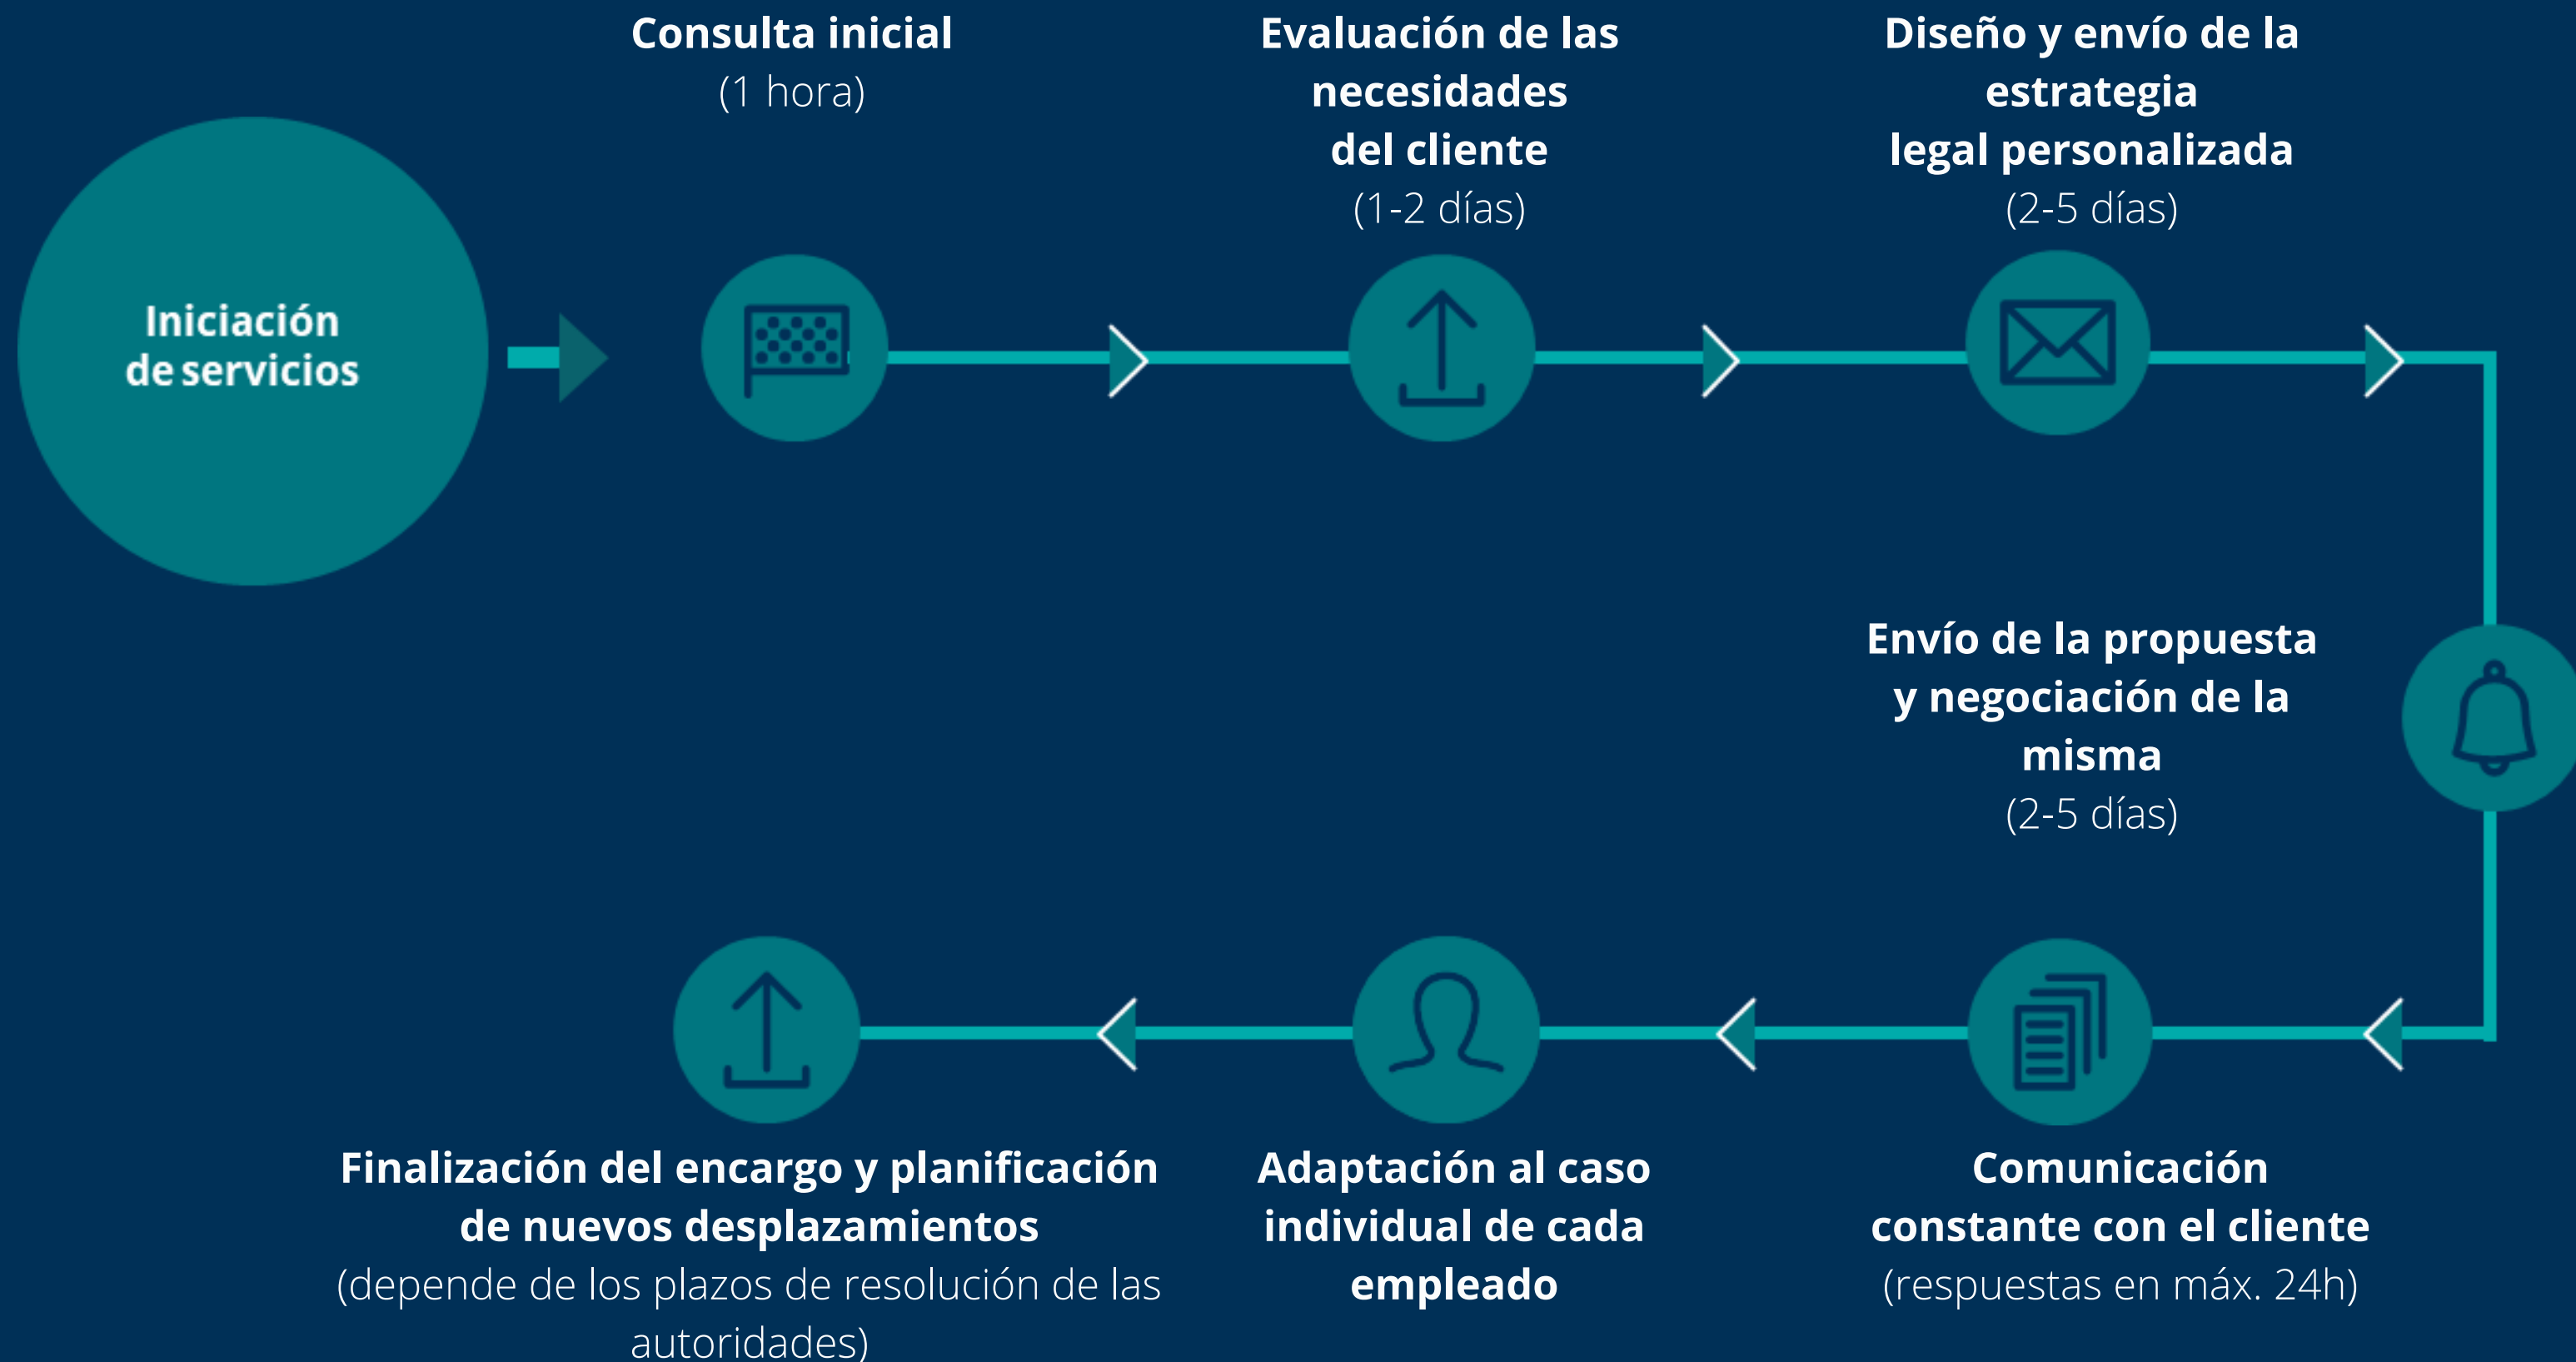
Iniciación de servicios

Consulta inicial
(1 hora)

Evaluación de las necesidades del cliente
(1-2 días)

Diseño y envío de la estrategia legal personalizada
(2-5 días)

Envío de la propuesta y negociación de la misma
(2-5 días)

Comunicación constante con el cliente
(respuestas en máx. 24h)

Adaptación al caso individual de cada empleado

Finalización del encargo y planificación de nuevos desplazamientos
(depende de los plazos de resolución de las autoridades)